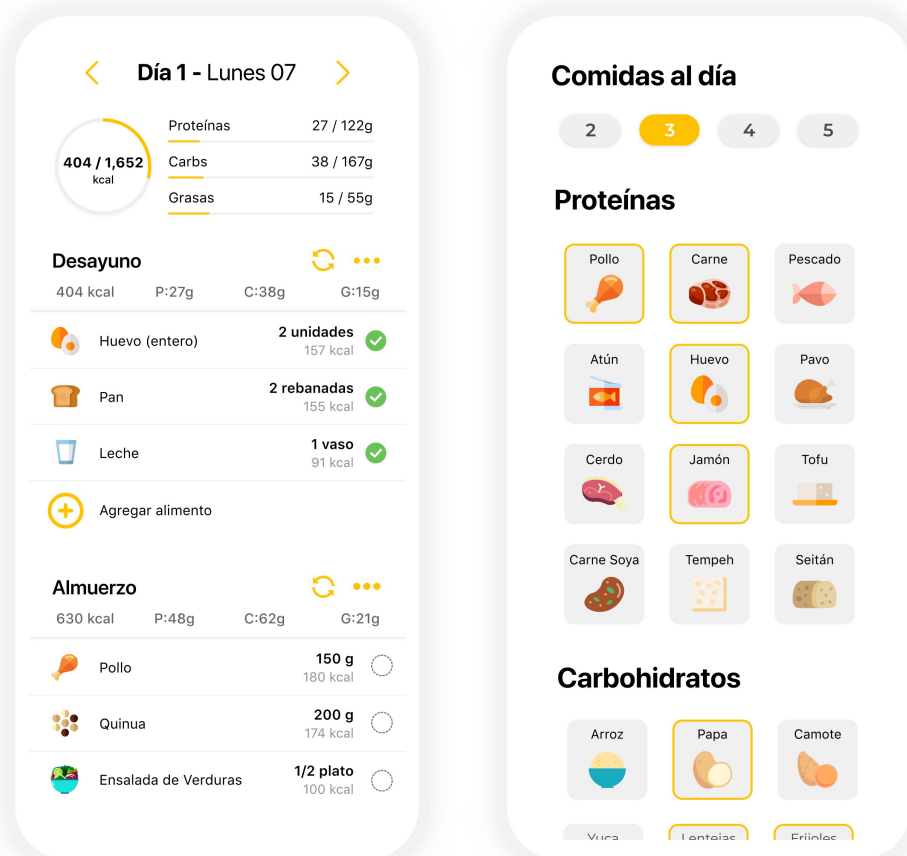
Día 1 - Lunes 07

404 / 1,652
kcal

Proteínas 27 / 122g
Carbs 38 / 167g
Grasas 15 / 55g

Desayuno
404 kcal P:27g C:38g G:15g

Huevo (entero) 2 unidades 157 kcal
Pan 2 rebanadas 155 kcal
Leche 1 vaso 91 kcal
Agregar alimento

Almuerzo
630 kcal P:48g C:62g G:21g

Pollo 150 g 180 kcal
Quinua 200 g 174 kcal
Ensalada de Verduras 1/2 plato 100 kcal

Comidas al día
2 3 4 5

Proteínas
Pollo
Carne
Pescado
Atún
Huevo
Pavo
Cerdo
Jamón
Tofu
Carne Soya
Tempeh
Seitán

Carbohidratos
Arroz
Papa
Camote
Yuca
Lentejas
Frijoles